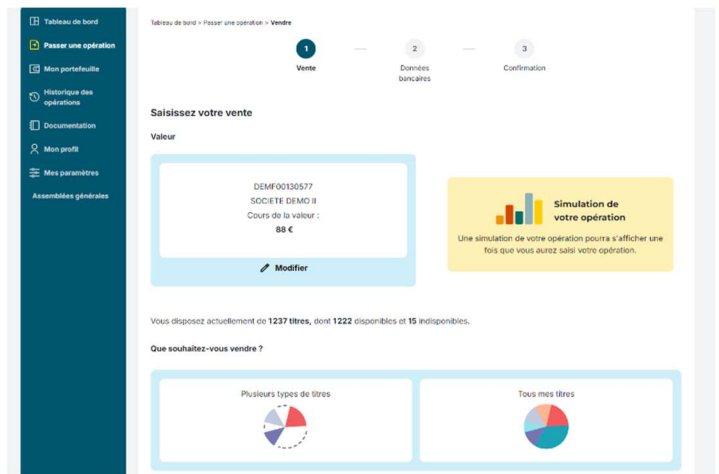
Tableau de bord
Passer une opération
Mon portefeuille
Historique des opérations
Documentation
Mon profil
Mes paramètres
Assemblées générales

Tableau de bord > Passer une opération > Vendre

1
Vente
2
Données bancaires
3
Confirmation

Saisissez votre vente

Valeur

DEMF00130577
SOCIETE DEMO II
Cours de la valeur :
88 €

Modifier

Simulation de votre opération
Une simulation de votre opération pourra s'afficher une fois que vous aurez saisi votre opération.

Vous disposez actuellement de 1237 titres, dont 1222 disponibles et 15 indisponibles.

Que souhaitez-vous vendre ?

Plusieurs types de titres

Tous mes titres